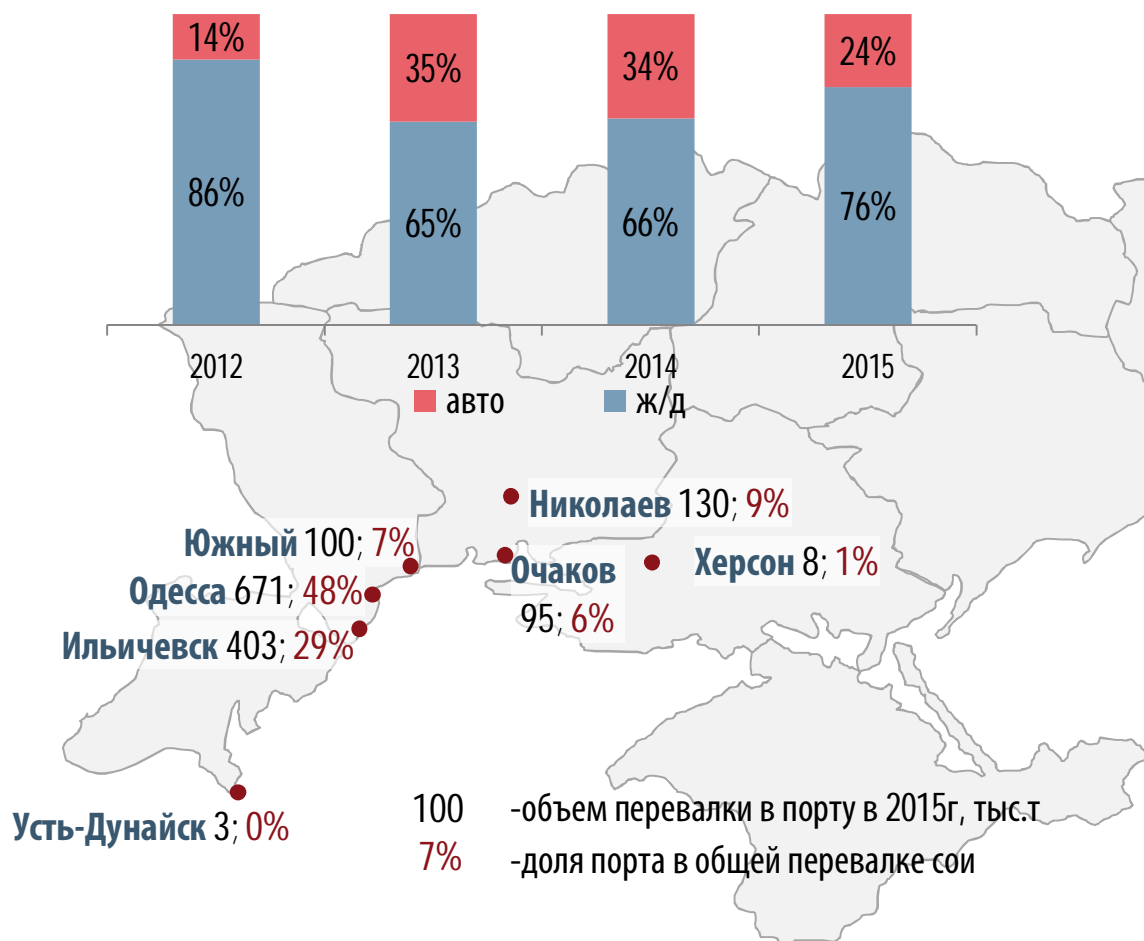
14%
86%
35%
65%
34%
66%
24%
76%

2012
2013
2014
2015

авто
ж/д

Николаев 130; 9%
Южный 100; 7%
Одесса 671; 48%
Ильичевск 403; 29%
Очаков 95; 6%
Херсон 8; 1%
Усть-Дунайск 3; 0%

100 -объем перевалки в порту в 2015г, тыс.т
7% -доля порта в общей перевалке сои